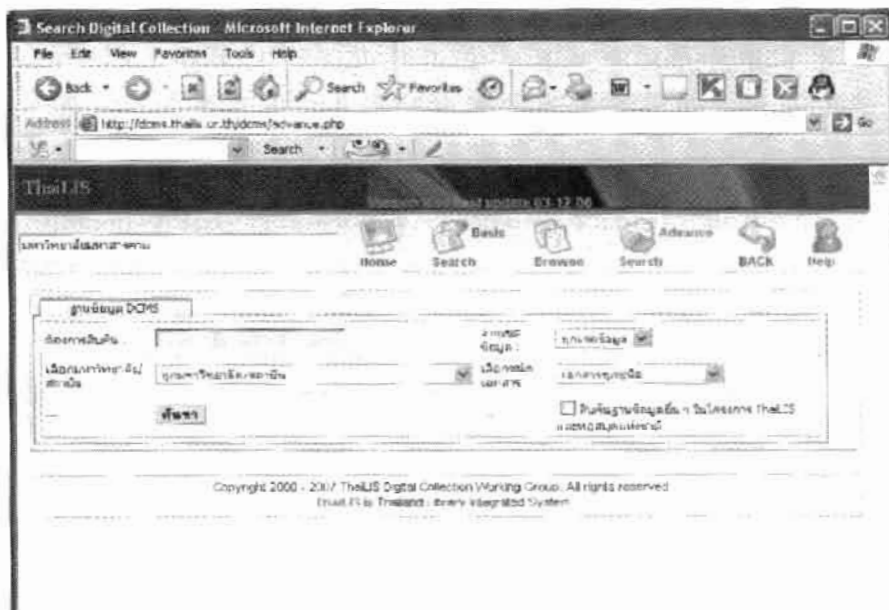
Search Digital Collection - Microsoft Internet Explorer

File Edit View Favorites Tools Help

Back Search Favorites

Address http://dcms.thailis.or.th/dcms/advance.php Go

Search

ThaiLIS

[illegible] last update 03-12-06

มหาวิทยาลัยมหาสารคาม

Home Basic Search Browse Advance Search BACK Help

ฐานข้อมูล DCMS

ต้องการสืบค้น

จากฐานข้อมูล : ทุกเขตข้อมูล

เลือกมหาวิทยาลัย/สถาบัน ทุกมหาวิทยาลัย/สถาบัน

เลือกชนิดเอกสาร เอกสารทุกชนิด

ค้นหา

สืบค้นฐานข้อมูลอื่นๆ ในโครงการ ThaiLIS และห้องสมุดแห่งชาติ

Copyright 2000 - 2007 ThaiLIS Digital Collection Working Group. All rights reserved
ThaiLIS is Thailand Library Integrated System